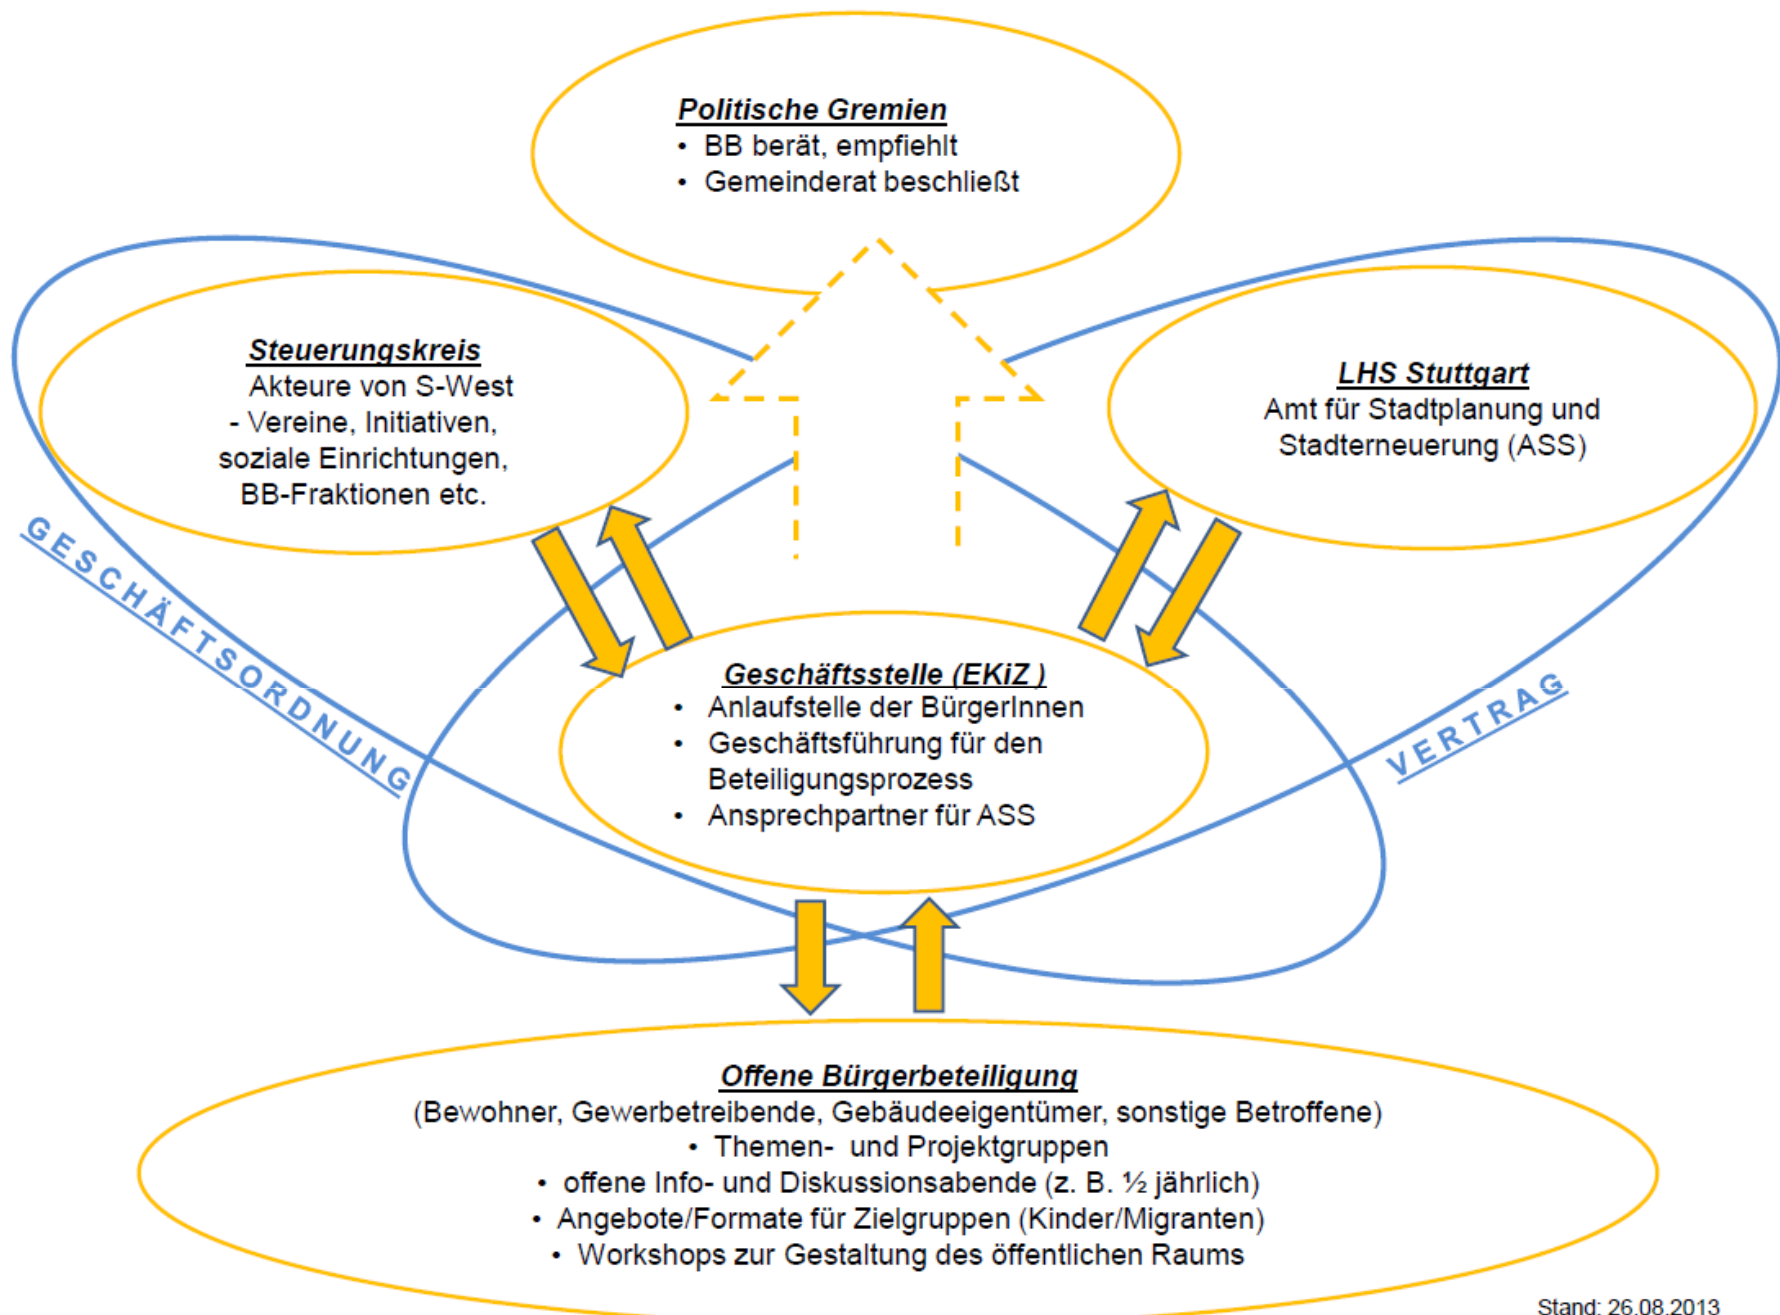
Politische Gremien
• BB berät, empfiehlt
• Gemeinderat beschließt

Steuerungskreis
Akteure von S-West
- Vereine, Initiativen, soziale Einrichtungen, BB-Fraktionen etc.

LHS Stuttgart
Amt für Stadtplanung und Stadterneuerung (ASS)

GESCHÄFTSORDNUNG

VERTRAG

Geschäftsstelle (EKiZ )
• Anlaufstelle der BürgerInnen
• Geschäftsführung für den Beteiligungsprozess
• Ansprechpartner für ASS

Offene Bürgerbeteiligung
(Bewohner, Gewerbetreibende, Gebäudeeigentümer, sonstige Betroffene)
• Themen- und Projektgruppen
• offene Info- und Diskussionsabende (z. B. ½ jährlich)
• Angebote/Formate für Zielgruppen (Kinder/Migranten)
• Workshops zur Gestaltung des öffentlichen Raums

Stand: 26.08.2013